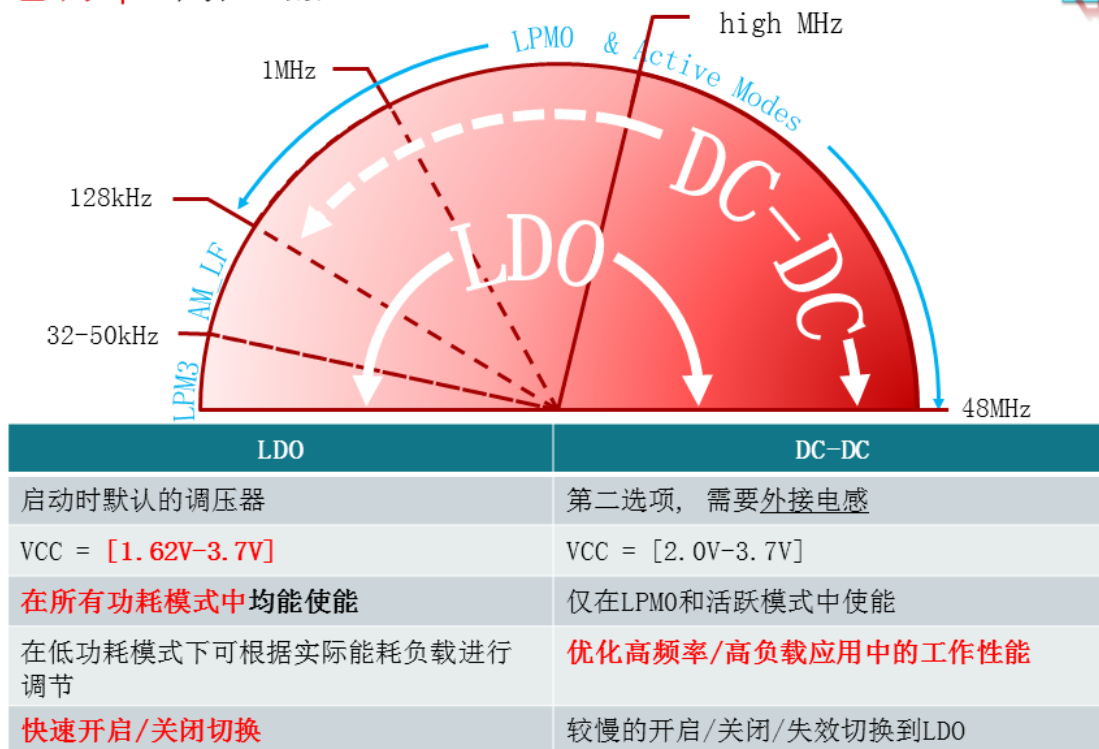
high MHz

LPM0 & Active Modes

1MHz

128kHz

AM_LF

32-50kHz

LPM3

LDO

DC-DC

48MHz

| LDO | DC-DC |
|---|---|
| 启动时默认的调压器 | 第二选项, 需要外接电感 |
| VCC = [1.62V-3.7V] | VCC = [2.0V-3.7V] |
| 在所有功耗模式中均能使能 | 仅在LPM0和活跃模式中使能 |
| 在低功耗模式下可根据实际能耗负载进行调节 | 优化高频率/高负载应用中的工作性能 |
| 快速开启/关闭切换 | 较慢的开启/关闭/失效切换到LDO |